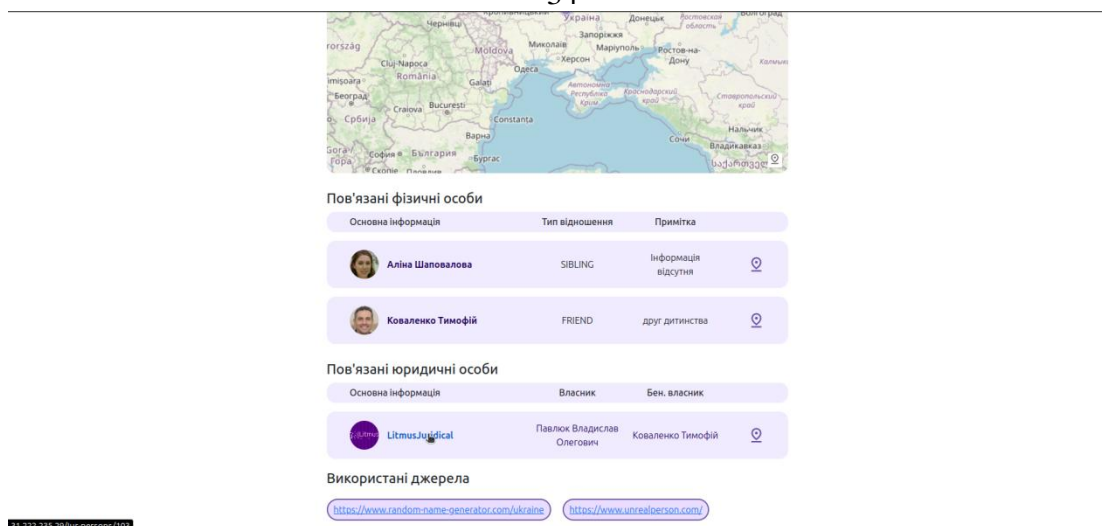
Україна Донецьк Ростовская область Волгоград
Чернівці
Запоріжжя
rország Moldova Миколаїв Маріуполь Ростов-на-Дону
Cluj-Napoca Херсон Калмыкия
România Одеса
imișoara Galați Автономна Республіка Крим Краснодарский край Ставропольский край
Београд Craiova București
Србија Constanta
Варна Нальчик
Сочи Владикавказ
Gora София България Бургас
Гора Скопје Пловдив საქართველო

Пов'язані фізичні особи

| Основна інформація | Тип відношення | Примітка |
|---|---|---|
| Аліна Шаповалова | SIBLING | Інформація відсутня |
| Коваленко Тимофій | FRIEND | друг дитинства |

Пов'язані юридичні особи

| Основна інформація | Власник | Бен. власник |
|---|---|---|
| LitmusJuridical | Павлюк Владислав Олегович | Коваленко Тимофій |

Використані джерела

https://www.random-name-generator.com/ukraine https://www.unrealperson.com/

31.222.235.29/ui-persons/103